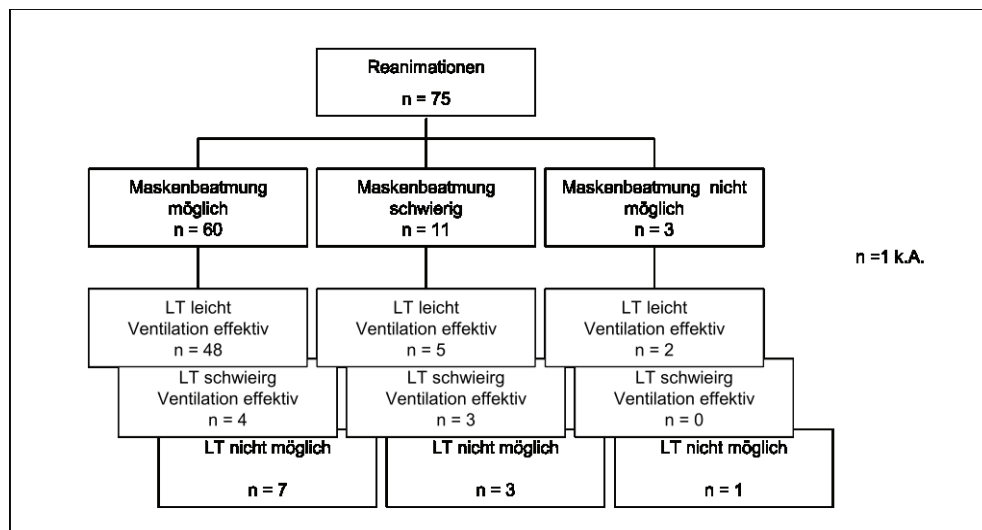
Reanimationen
n = 75

Maskenbeatmung möglich
n = 60

Maskenbeatmung schwierig
n = 11

Maskenbeatmung nicht möglich
n = 3

n =1 k.A.

LT leicht
Ventilation effektiv
n = 48

LT schweirig
Ventilation effektiv
n = 4

LT nicht möglich
n = 7

LT leicht
Ventilation effektiv
n = 5

LT schweirig
Ventilation effektiv
n = 3

LT nicht möglich
n = 3

LT leicht
Ventilation effektiv
n = 2

LT schweirig
Ventilation effektiv
n = 0

LT nicht möglich
n = 1